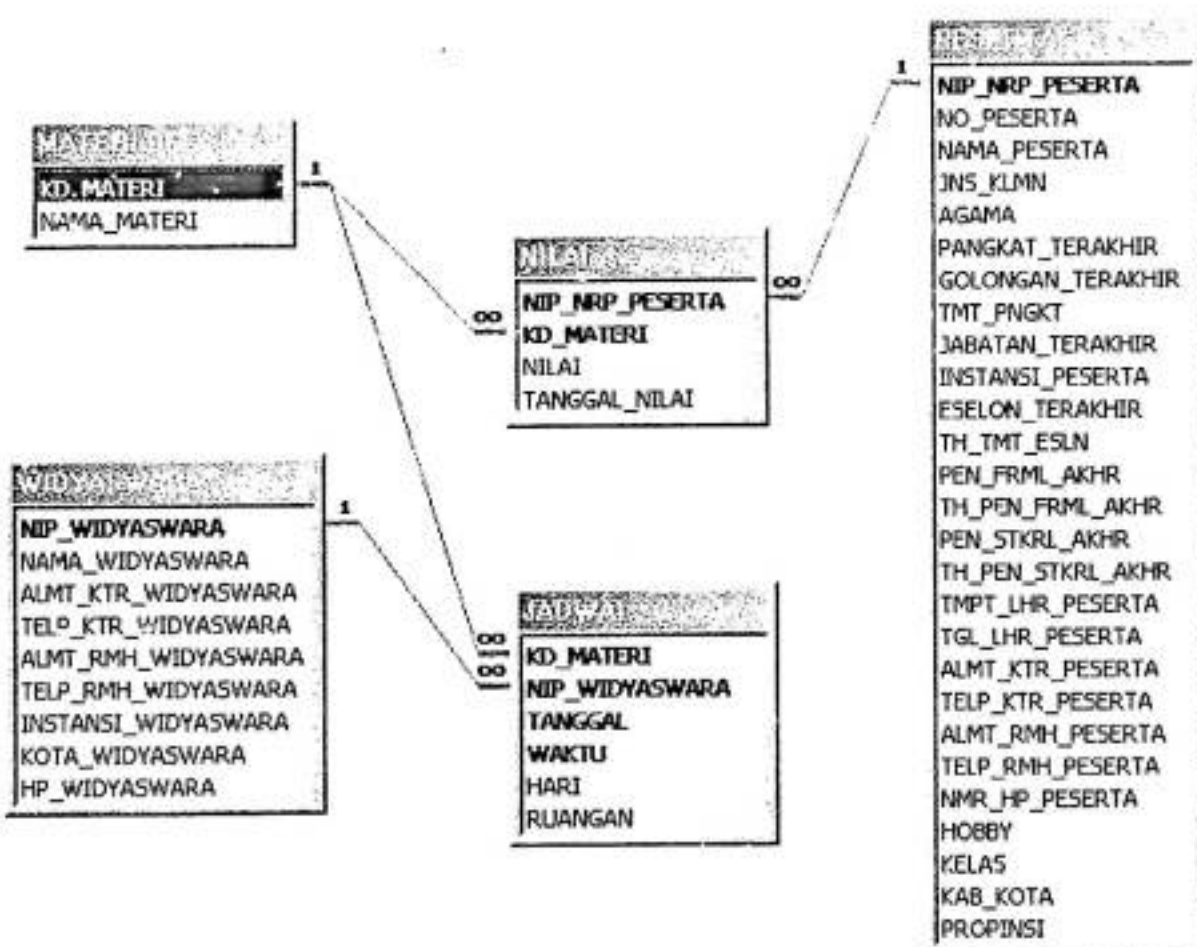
MATERI
KD_MATERI
NAMA_MATERI

1

∞

NILAI
NIP_NRP_PESERTA
KD_MATERI
NILAI
TANGGAL_NILAI

∞

1

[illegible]
NIP_NRP_PESERTA
NO_PESERTA
NAMA_PESERTA
JNS_KLMN
AGAMA
PANGKAT_TERAKHIR
GOLONGAN_TERAKHIR
TMT_PNGKT
JABATAN_TERAKHIR
INSTANSI_PESERTA
ESELON_TERAKHIR
TH_TMT_ESLN
PEN_FRML_AKHR
TH_PEN_FRML_AKHR
PEN_STKRL_AKHR
TH_PEN_STKRL_AKHR
TMPT_LHR_PESERTA
TGL_LHR_PESERTA
ALMT_KTR_PESERTA
TELP_KTR_PESERTA
ALMT_RMH_PESERTA
TELP_RMH_PESERTA
NMR_HP_PESERTA
HOBBY
KELAS
KAB_KOTA
PROPINSI

WIDYASWARA
NIP_WIDYASWARA
NAMA_WIDYASWARA
ALMT_KTR_WIDYASWARA
TELP_KTR_WIDYASWARA
ALMT_RMH_WIDYASWARA
TELP_RMH_WIDYASWARA
INSTANSI_WIDYASWARA
KOTA_WIDYASWARA
HP_WIDYASWARA

1

∞
∞

JADWAL
KD_MATERI
NIP_WIDYASWARA
TANGGAL
WAKTU
HARI
RUANGAN